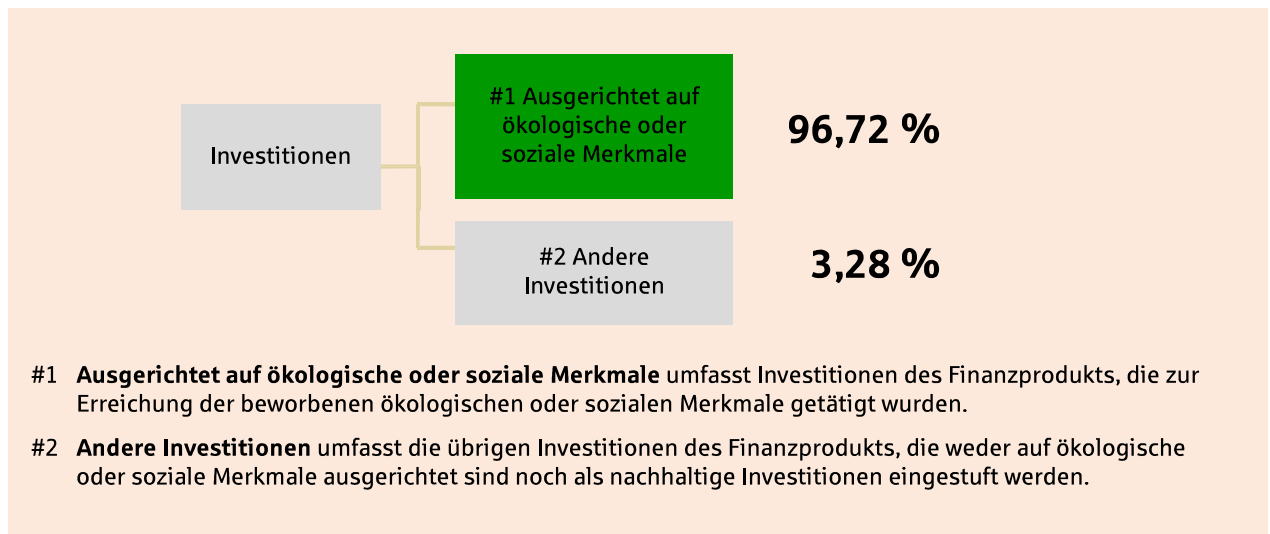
Investitionen

#1 Ausgerichtet auf ökologische oder soziale Merkmale

96,72 %

#2 Andere Investitionen

3,28 %

#1 **Ausgerichtet auf ökologische oder soziale Merkmale** umfasst Investitionen des Finanzprodukts, die zur Erreichung der beworbenen ökologischen oder sozialen Merkmale getätigt wurden.

#2 **Andere Investitionen** umfasst die übrigen Investitionen des Finanzprodukts, die weder auf ökologische oder soziale Merkmale ausgerichtet sind noch als nachhaltige Investitionen eingestuft werden.